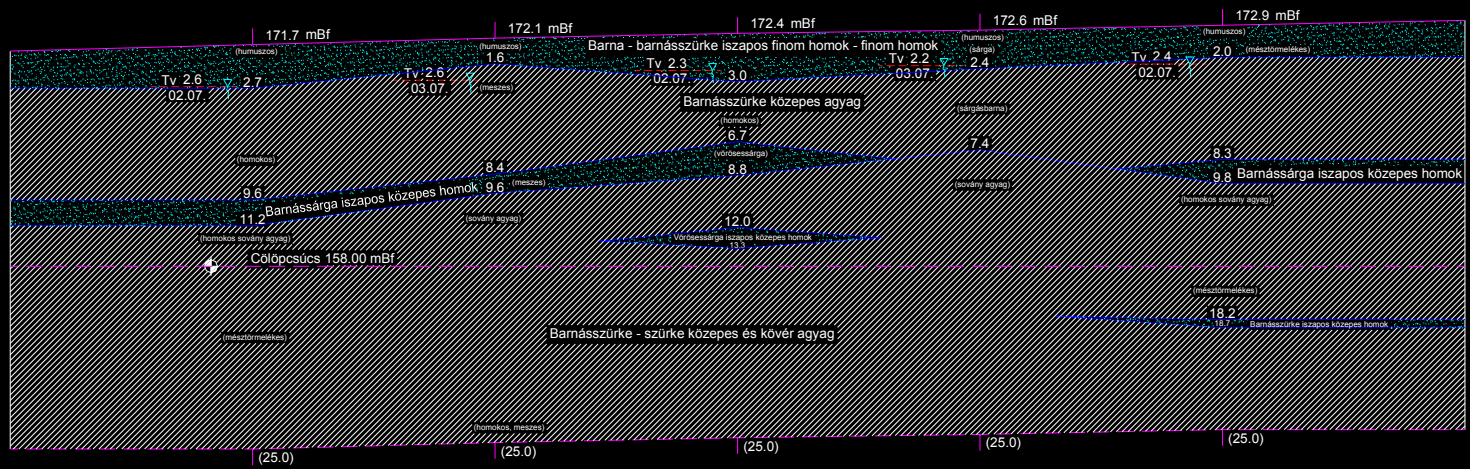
171.7 mBf
172.1 mBf
172.4 mBf
172.6 mBf
172.9 mBf

Barna - barnásszürke iszapos finom homok - finom homok

(humuszos)
(humuszos)
1.6
(humuszos)
(sárga)
(humuszos)
2.0
(mésztörmelékes)

Tv 2.6
02.07.
2.7
Tv 2.6
03.07.
(meszes)
Tv 2.3
02.07.
3.0
Tv 2.2
03.07.
2.4
Tv 2.4
02.07.

Barnásszürke közepes agyag

(sárgásbarna)
(homokos)
6.7
7.4
(homokos)
(vörösessárga)
8.4
8.8
8.3
9.6
Barnássárga iszapos közepes homok
9.6
(meszes)
(sovány agyag)
9.8
Barnássárga iszapos közepes homok
11.2
(sovány agyag)
(homokos sovány agyag)
12.0
Vörösessárga iszapos közepes homok
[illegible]
(homokos sovány agyag)
Cölöpcsúcs 158.00 mBf

(mésztörmelékes)
18.2
18.7
Barnásszürke iszapos közepes homok
(mésztörmelékes)
Barnásszürke - szürke közepes és kövér agyag

(homokos, meszes)
(25.0)
(25.0)
(25.0)
(25.0)
(25.0)